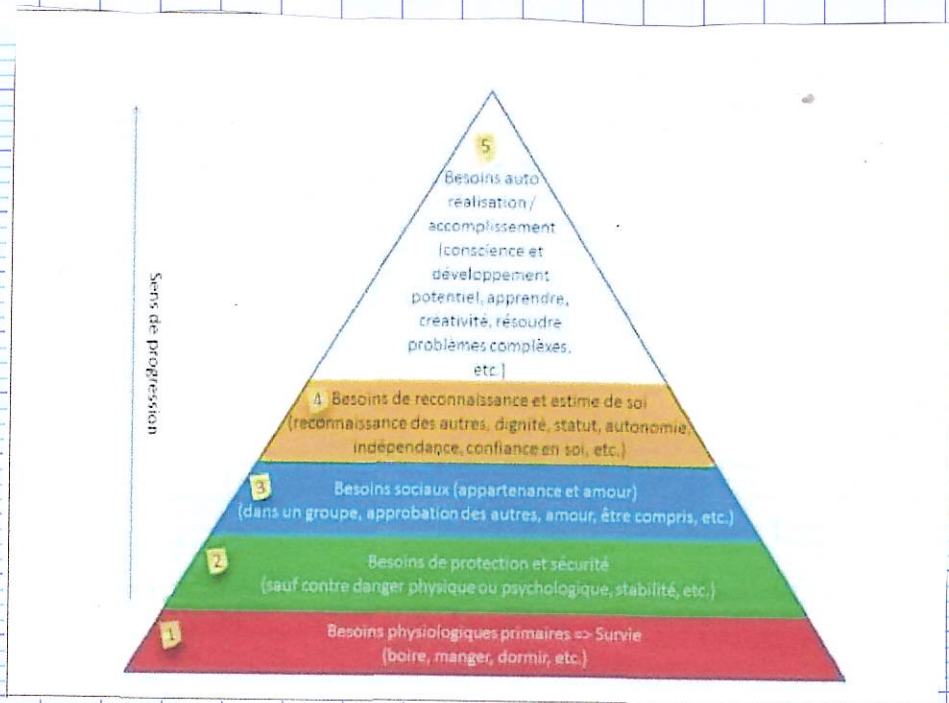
Sens de progression

5
Besoins auto réalisation / accomplissement (conscience et développement potentiel, apprendre, créativité, résoudre problèmes complèxes, etc.)

4 Besoins de reconnaissance et estime de soi (reconnaissance des autres, dignité, statut, autonomie, indépendance, confiance en soi, etc.)

3 Besoins sociaux (appartenance et amour) (dans un groupe, approbation des autres, amour, être compris, etc.)

2 Besoins de protection et sécurité (sauf contre danger physique ou psychologique, stabilité, etc.)

1 Besoins physiologiques primaires => Survie (boire, manger, dormir, etc.)